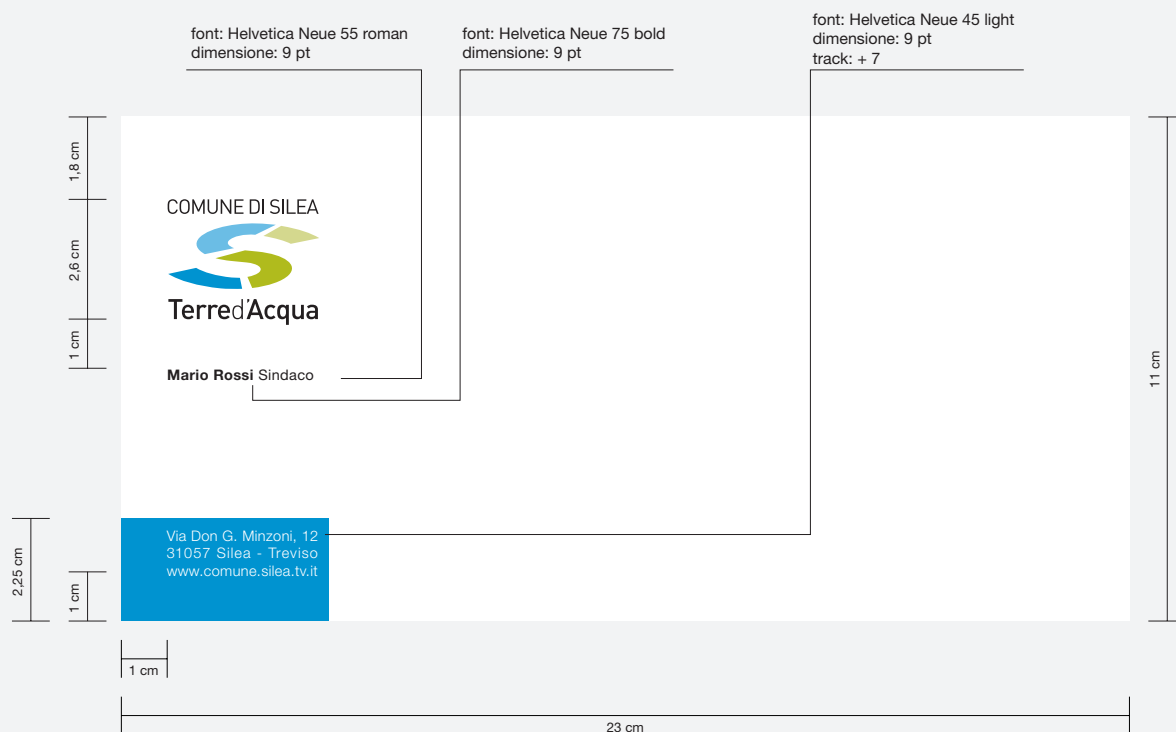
font: Helvetica Neue 55 roman
dimensione: 9 pt

font: Helvetica Neue 75 bold
dimensione: 9 pt

font: Helvetica Neue 45 light
dimensione: 9 pt
track: + 7

1,8 cm

2,6 cm

1 cm

COMUNE DI SILEA

Terred'Acqua

Mario Rossi Sindaco

11 cm

2,25 cm

1 cm

Via Don G. Minzoni, 12
31057 Silea - Treviso
www.comune.silea.tv.it

1 cm

23 cm